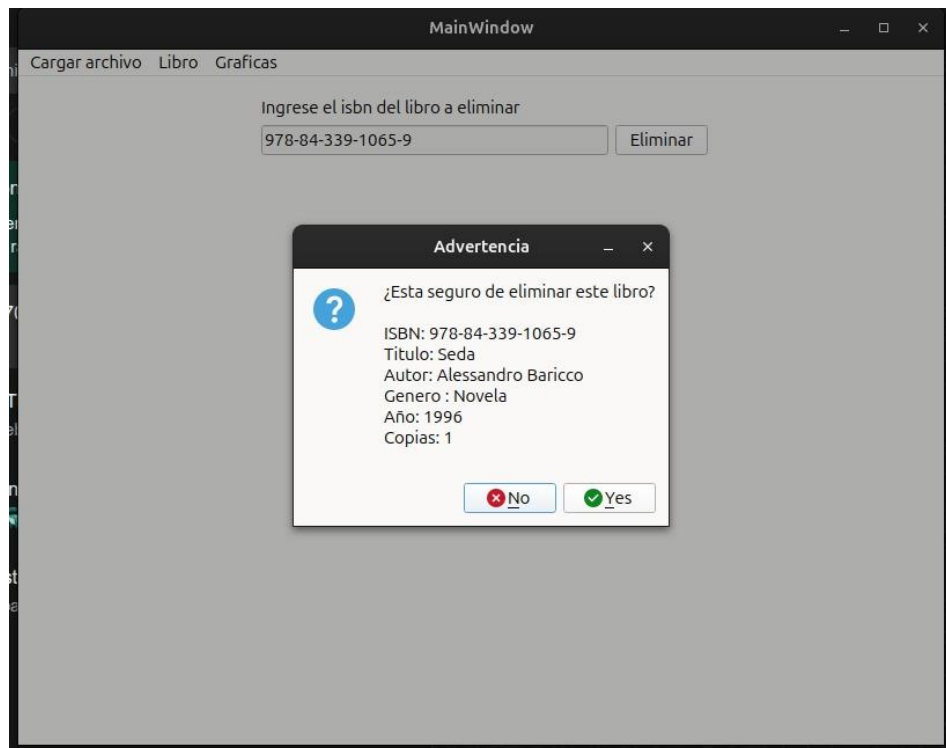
MainWindow

Cargar archivo Libro Graficas

Ingrese el isbn del libro a eliminar

978-84-339-1065-9

Eliminar

Advertencia

¿Esta seguro de eliminar este libro?

ISBN: 978-84-339-1065-9
Titulo: Seda
Autor: Alessandro Baricco
Genero : Novela
Año: 1996
Copias: 1

No

Yes